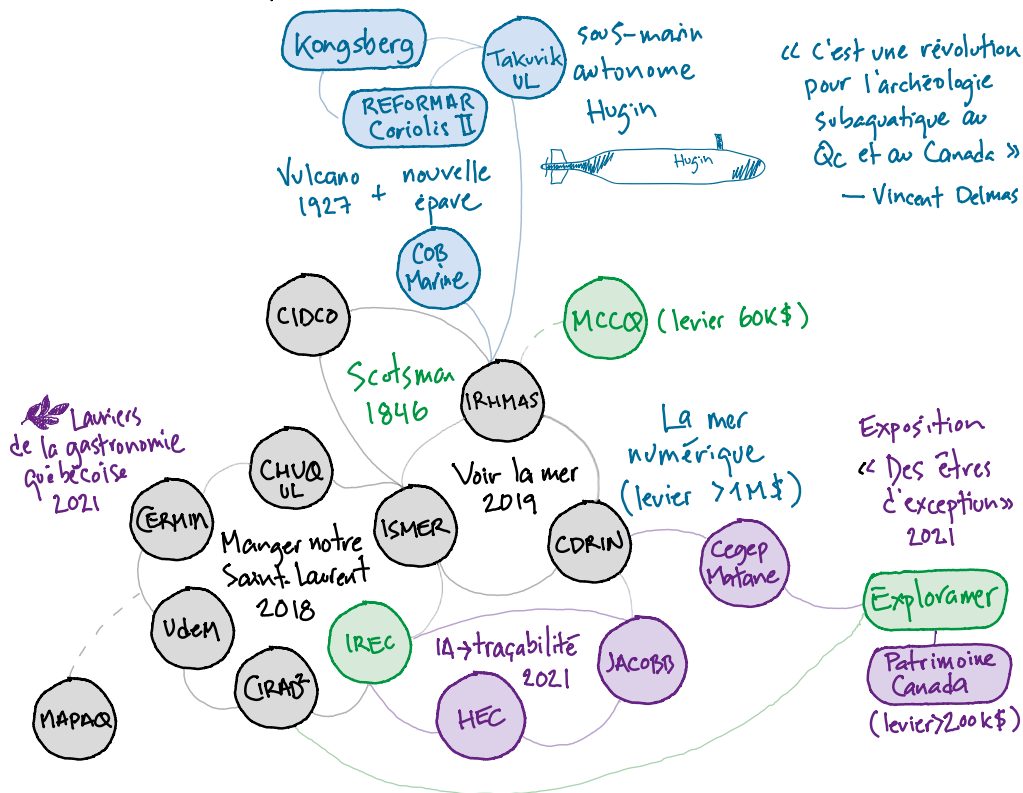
Kongsberg

Takuvik UL

sous-marin autonome Hugin

REFORMAR Coriolis II

« C'est une révolution pour l'archéologie subaquatique au Qc et au Canada »
— Vincent Delmas

Hugin

Vulcano 1927 + nouvelle épave

COB Marine

CIDCO

MCCQ (levier 60K$)

Scotsman 1846

IRHMAS

Lauriers de la gastronomie québécoise 2021

CHUQ UL

Voir la mer 2019

La mer numérique (levier >1M$)

Exposition « Des êtres d'exception » 2021

CERMIM

Manger notre Saint-Laurent 2018

ISMER

CDRIN

Cegep Matane

Exploramer

UdeM

IREC

IA→traçabilité 2021

JACOBB

Patrimoine Canada (levier>200k$)

CIRADD

HEC

MAPAQ